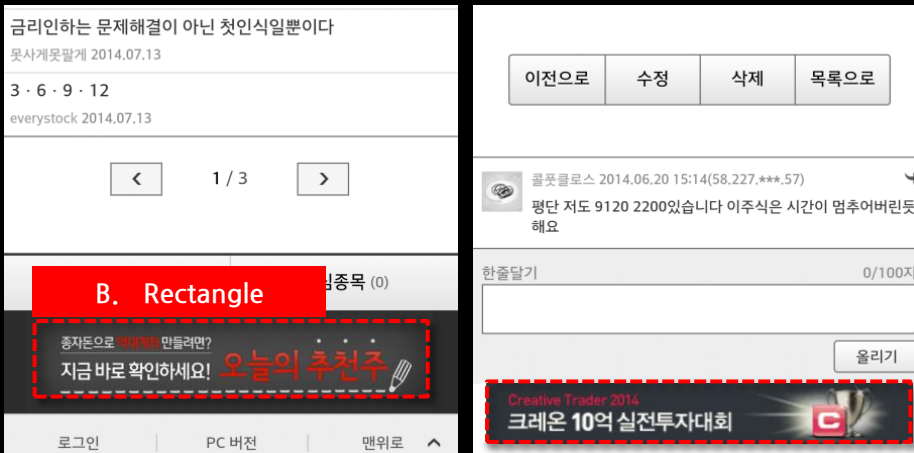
금리인하는 문제해결이 아닌 첫인식일뿐이다
못사게못팔게 2014.07.13

3 · 6 · 9 · 12
everystock 2014.07.13

1 / 3

B. Rectangle

심종목 (0)

종자돈으로 억대계좌 만들려면?
지금 바로 확인하세요! 오늘의 추천주

로그인 | PC 버전 | 맨위로

이전으로 | 수정 | 삭제 | 목록으로

콜풋콜로스 2014.06.20 15:14(58.227.***.57)
평단 저도 9120 2200있습니다 이주식은 시간이 멈추어버린듯 해요

한줄달기 0/100자

올리기

Creative Trader 2014
크레온 10억 실전투자대회